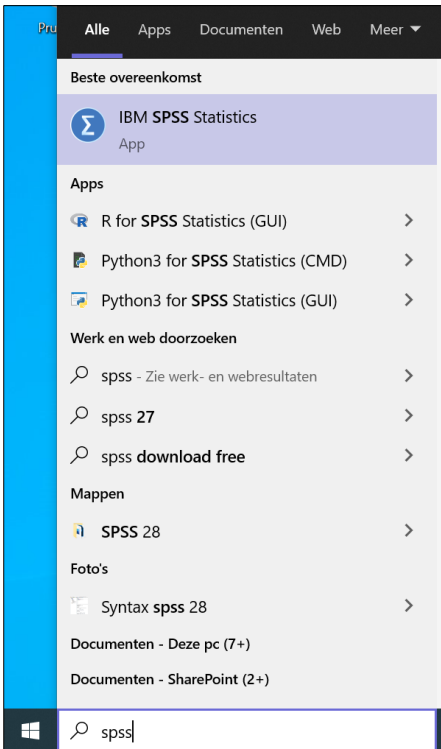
Pru

Alle Apps Documenten Web Meer ▼

Beste overeenkomst

IBM SPSS Statistics
App

Apps

R for SPSS Statistics (GUI) >

Python3 for SPSS Statistics (CMD) >

Python3 for SPSS Statistics (GUI) >

Werk en web doorzoeken

spss - Zie werk- en webresultaten >

spss 27 >

spss download free >

Mappen

SPSS 28 >

Foto's

Syntax spss 28 >

Documenten - Deze pc (7+)

Documenten - SharePoint (2+)

spss